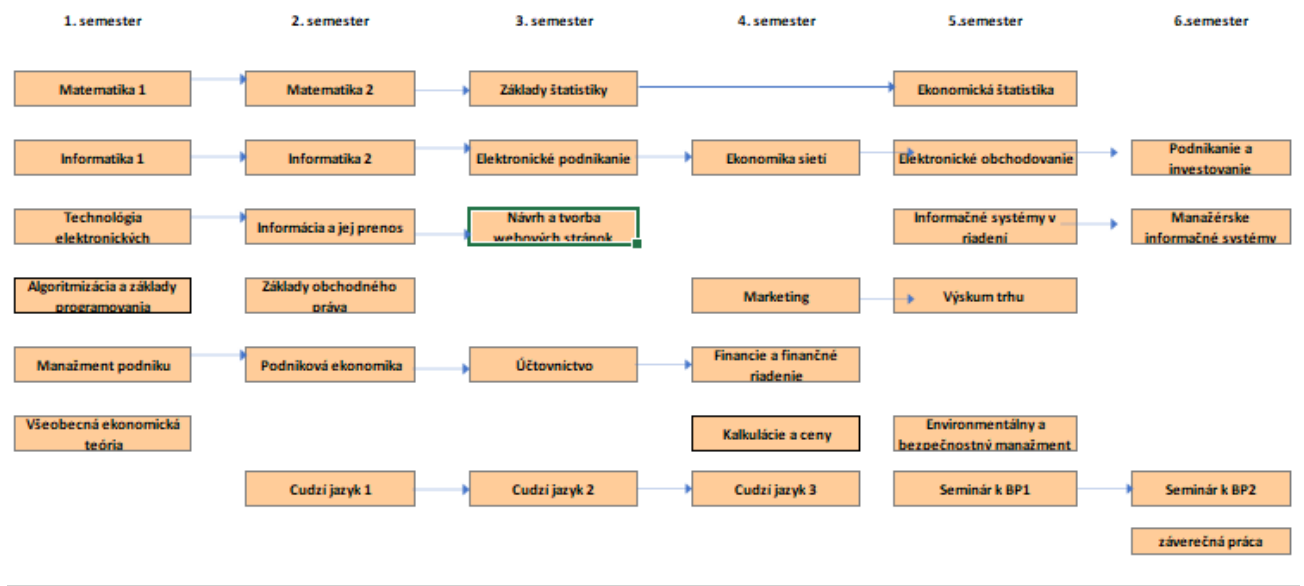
1. semester

Matematika 1

Informatika 1

Technológia elektronických

Algoritmizácia a základy programovania

Manažment podniku

Všeobecná ekonomická teória

2. semester

Matematika 2

Informatika 2

Informácia a jej prenos

Základy obchodného práva

Podniková ekonomika

Cudzí jazyk 1

3. semester

Základy štatistiky

Elektronické podnikanie

Návrh a tvorba webových stránok

Účtovníctvo

Cudzí jazyk 2

4. semester

Ekonomika sietí

Marketing

Financie a finančné riadenie

Kalkulácie a ceny

Cudzí jazyk 3

5.semester

Ekonomická štatistika

Elektronické obchodovanie

Informačné systémy v riadení

Výskum trhu

Environmentálny a bezpečnostný manažment

Seminár k BP1

6.semester

Podnikanie a investovanie

Manažérske informačné systémy

Seminár k BP2

záverečná práca